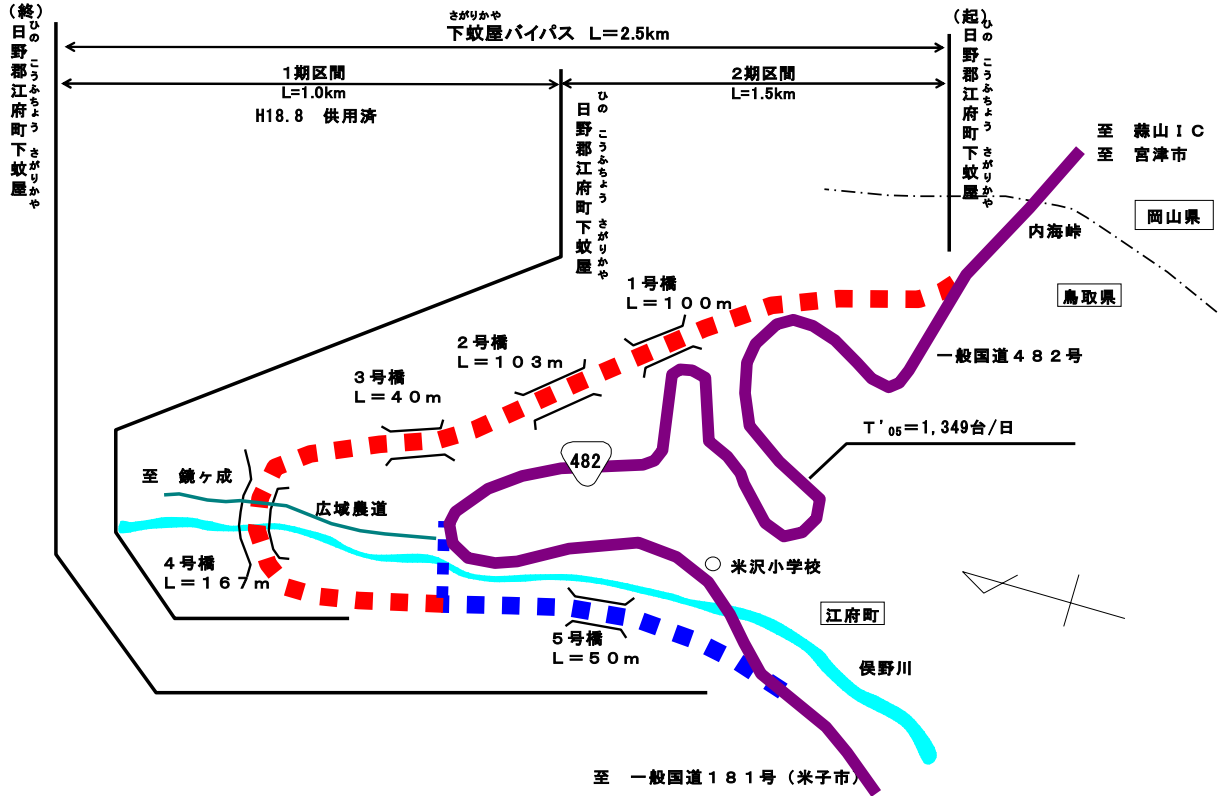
（終）日野郡江府町下蚊屋
ひの こうふちょう さがりかや

さがりかや
下蚊屋バイパス L＝2.5km

（起）日野郡江府町下蚊屋
ひの こうふちょう さがりかや

1期区間
L=1.0km
H18.8 供用済

2期区間
L=1.5km

ひの こうふちょう さがりかや
日野郡江府町下蚊屋

至 蒜山ＩＣ
至 宮津市

岡山県

内海峠

鳥取県

１号橋
Ｌ＝１００ｍ

２号橋
Ｌ＝１０３ｍ

３号橋
Ｌ＝４０ｍ

一般国道４８２号

T'₀₅=1,349台/日

482

至 鏡ヶ成

広域農道

４号橋
Ｌ＝１６７ｍ

米沢小学校

江府町

５号橋
Ｌ＝５０ｍ

俣野川

至 一般国道１８１号（米子市）